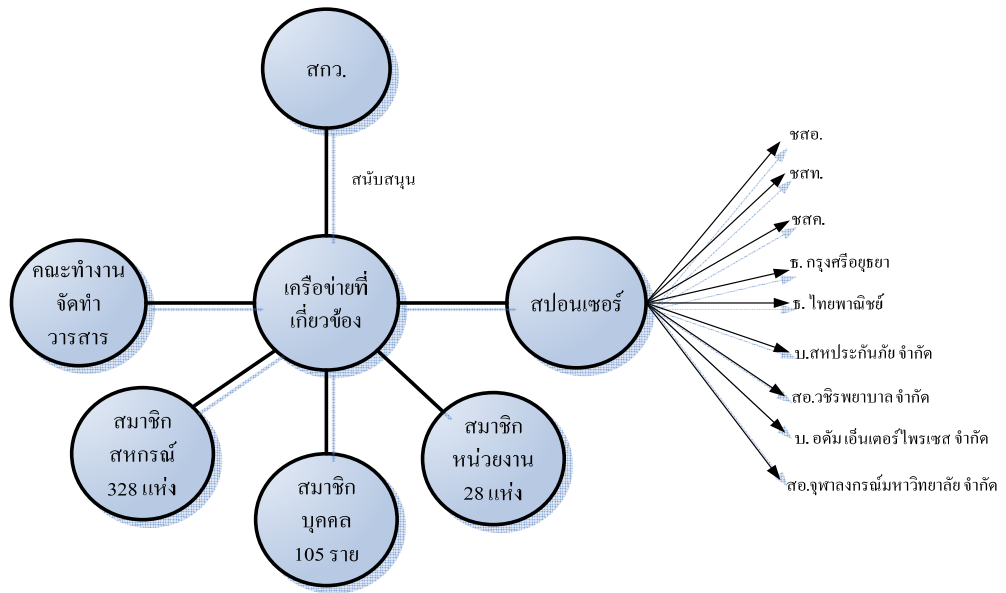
สกว.

สนับสนุน

คณะทำงาน จัดทำ วารสาร

เครือข่ายที่เกี่ยวข้อง

สปอนเซอร์

ชสอ.

ชสท.

ชสค.

ธ. กรุงศรีอยุธยา

ธ. ไทยพาณิชย์

บ.สหประกันภัย จำกัด

สอ.วชิรพยาบาล จำกัด

บ. อดัมเอ็นเตอร์ไพรเซส จำกัด

สอ.จุฬาลงกรณ์มหาวิทยาลัย จำกัด

สมาชิก สหกรณ์ 328 แห่ง

สมาชิก บุคคล 105 ราย

สมาชิก หน่วยงาน 28 แห่ง